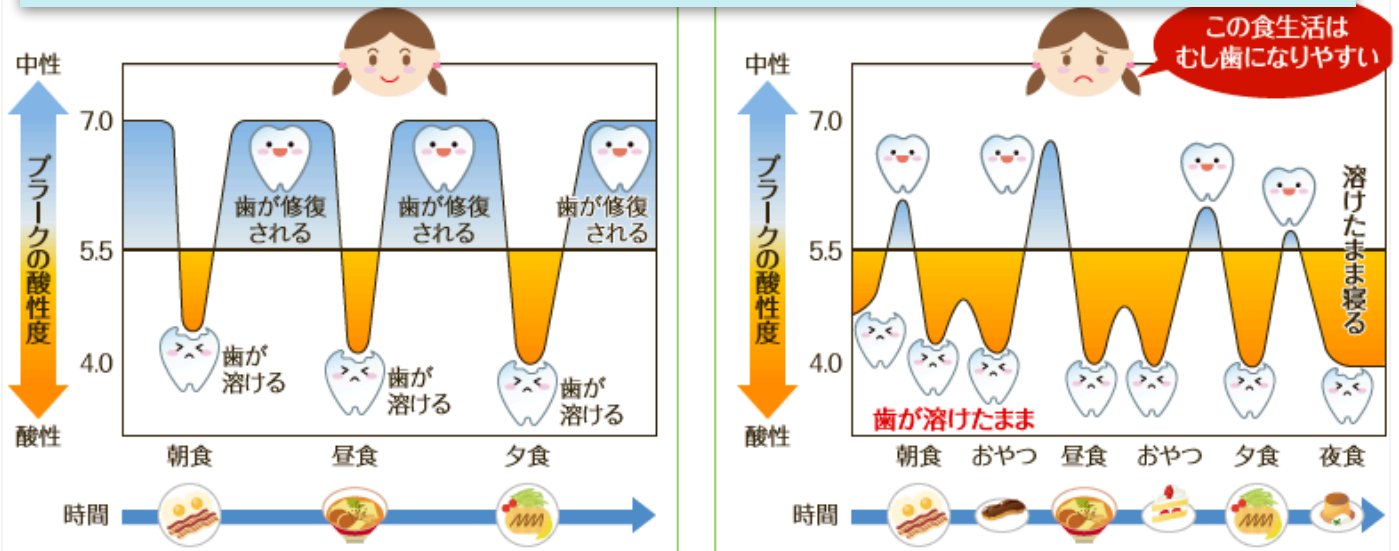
中性

7.0

5.5

4.0

酸性

プラークの酸性度

歯が修復される

歯が修復される

歯が修復される

歯が溶ける

歯が溶ける

歯が溶ける

朝食

昼食

夕食

時間

この食生活はむし歯になりやすい

中性

7.0

5.5

4.0

酸性

プラークの酸性度

溶けたまま寝る

歯が溶けたまま

朝食

おやつ

昼食

おやつ

夕食

夜食

時間